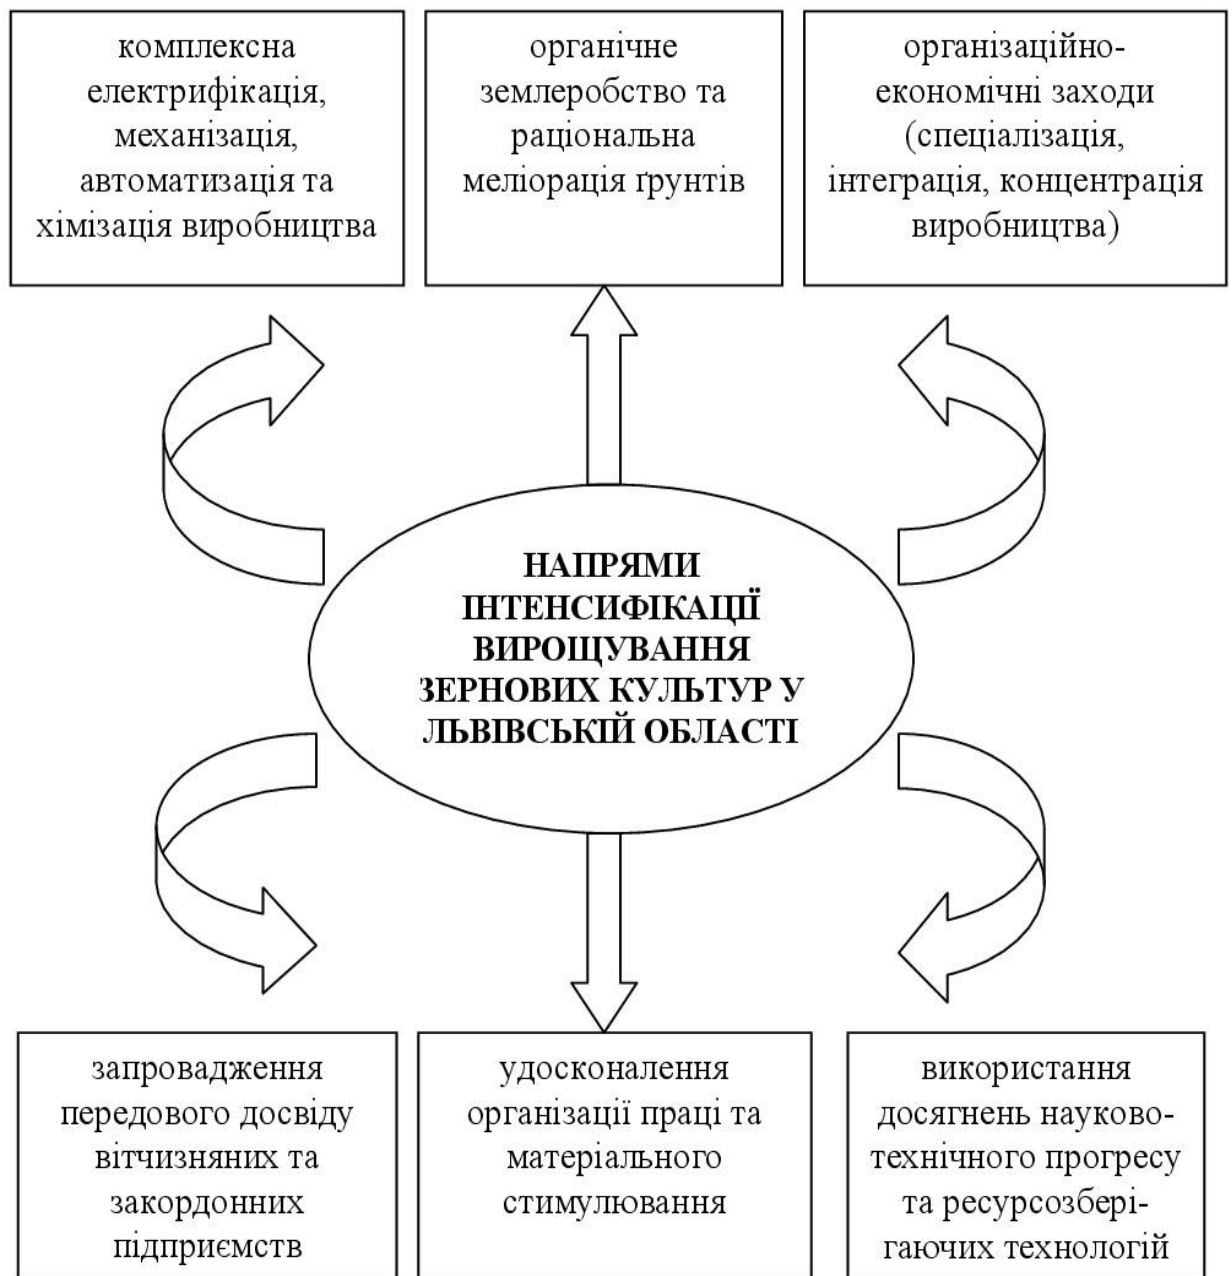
комплексна електрифікація, механізація, автоматизація та хімізація виробництва

органічне землеробство та раціональна меліорація ґрунтів

організаційно-економічні заходи (спеціалізація, інтеграція, концентрація виробництва)

НАПРЯМИ ІНТЕНСИФІКАЦІЇ ВИРОЩУВАННЯ ЗЕРНОВИХ КУЛЬТУР У ЛЬВІВСЬКІЙ ОБЛАСТІ

запровадження передового досвіду вітчизняних та закордонних підприємств

удосконалення організації праці та матеріального стимулювання

використання досягнень науково-технічного прогресу та ресурсозберігаючих технологій